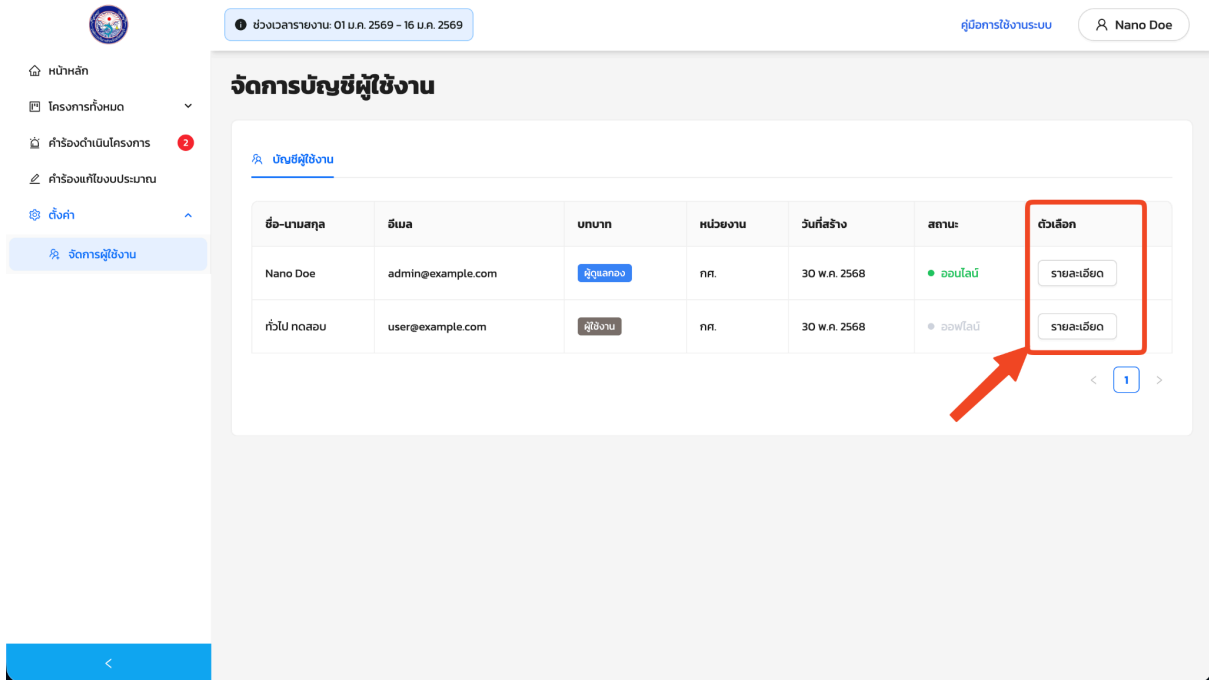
ช่วงเวลารายงาน: 01 ม.ค. 2569 - 16 ม.ค. 2569

คู่มือการใช้งานระบบ

Nano Doe

หน้าหลัก

โครงการทั้งหมด

คำร้องดำเนินโครงการ 2

คำร้องแก้ไขงบประมาณ

ตั้งค่า

จัดการผู้ใช้งาน

จัดการบัญชีผู้ใช้งาน

บัญชีผู้ใช้งาน

| ชื่อ-นามสกุล | อีเมล | บทบาท | หน่วยงาน | วันที่สร้าง | สถานะ | ตัวเลือก |
|---|---|---|---|---|---|---|
| Nano Doe | admin@example.com | ผู้ดูแลกอง | กศ. | 30 พ.ค. 2568 | ออนไลน์ | รายละเอียด |
| ทั่วไป ทดสอบ | user@example.com | ผู้ใช้งาน | กศ. | 30 พ.ค. 2568 | ออฟไลน์ | รายละเอียด |

< 1 >

<